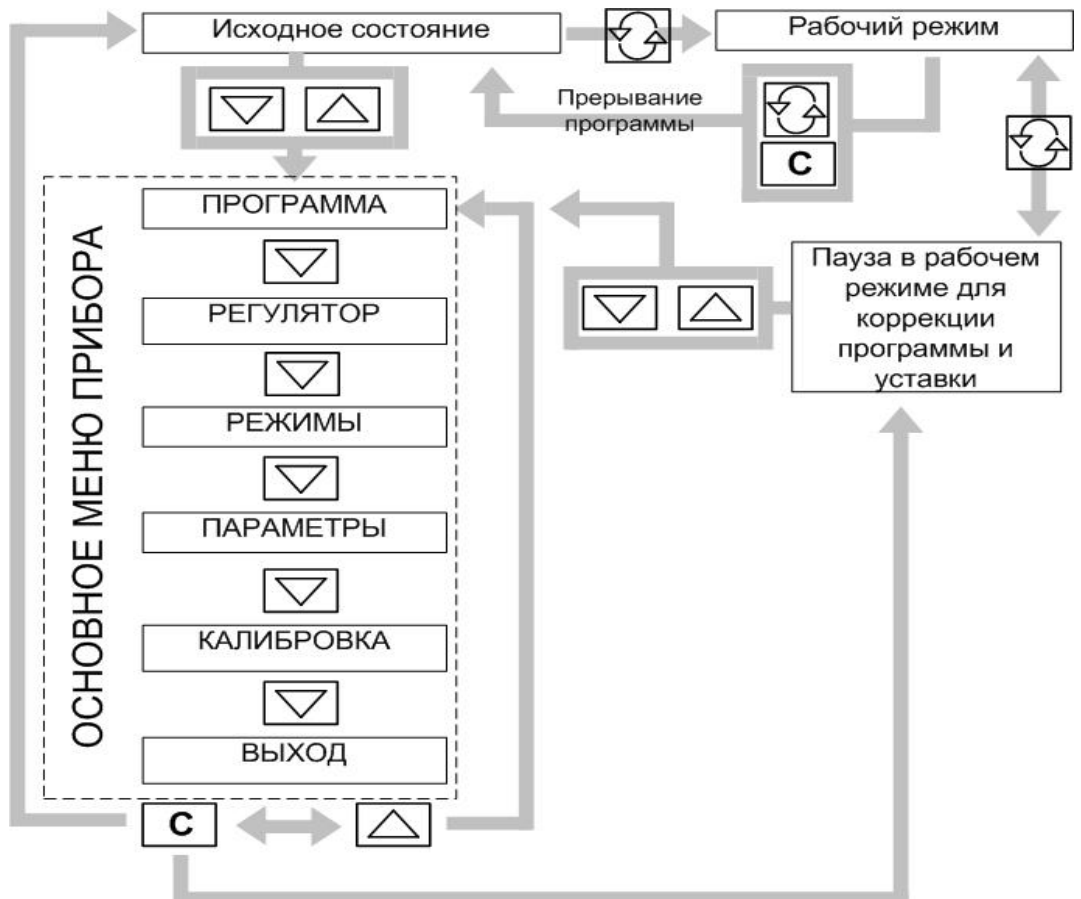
Исходное состояние

Рабочий режим

Прерывание программы

C

ОСНОВНОЕ МЕНЮ ПРИБОРА

ПРОГРАММА

РЕГУЛЯТОР

РЕЖИМЫ

ПАРАМЕТРЫ

КАЛИБРОВКА

ВЫХОД

Пауза в рабочем режиме для коррекции программы и уставки

C